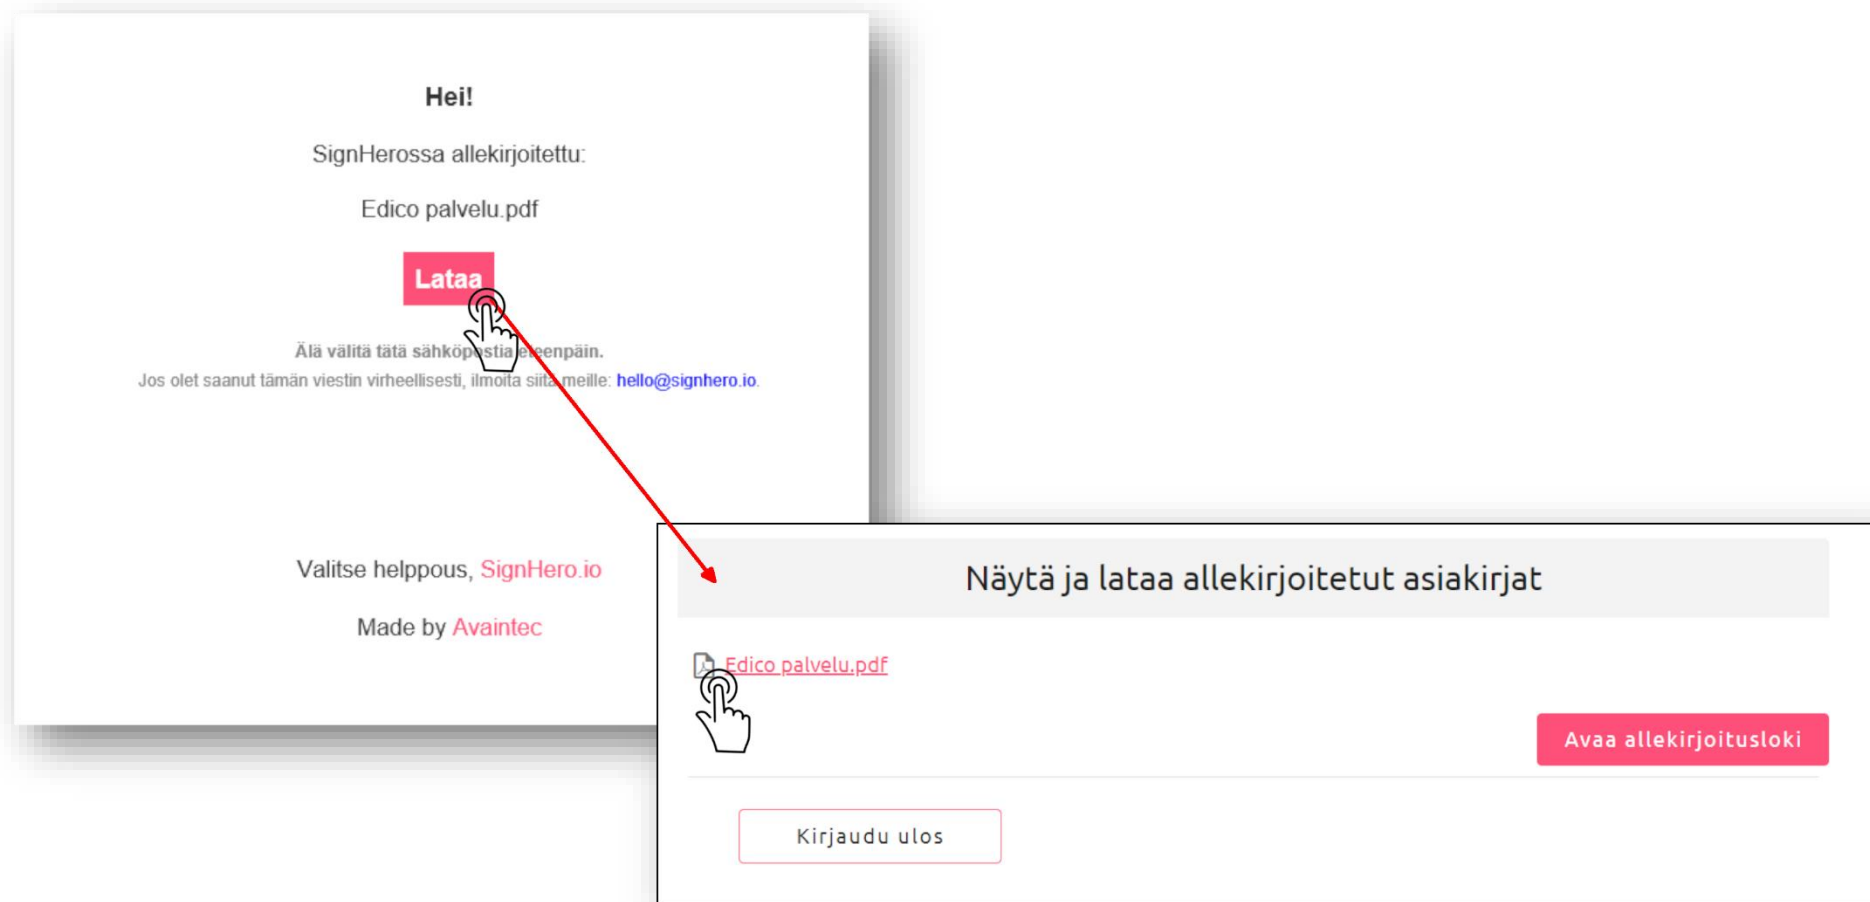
Hei!

SignHerossa allekirjoitettu:

Edico palvelu.pdf

Lataa

Älä välitä tätä sähköpostia eteenpäin.
Jos olet saanut tämän viestin virheellisesti, ilmoita siitä meille: hello@signhero.io.

Valitse helppous, SignHero.io

Made by Avaintec

Näytä ja lataa allekirjoitetut asiakirjat

Edico palvelu.pdf

Avaa allekirjoitusloki

Kirjaudu ulos